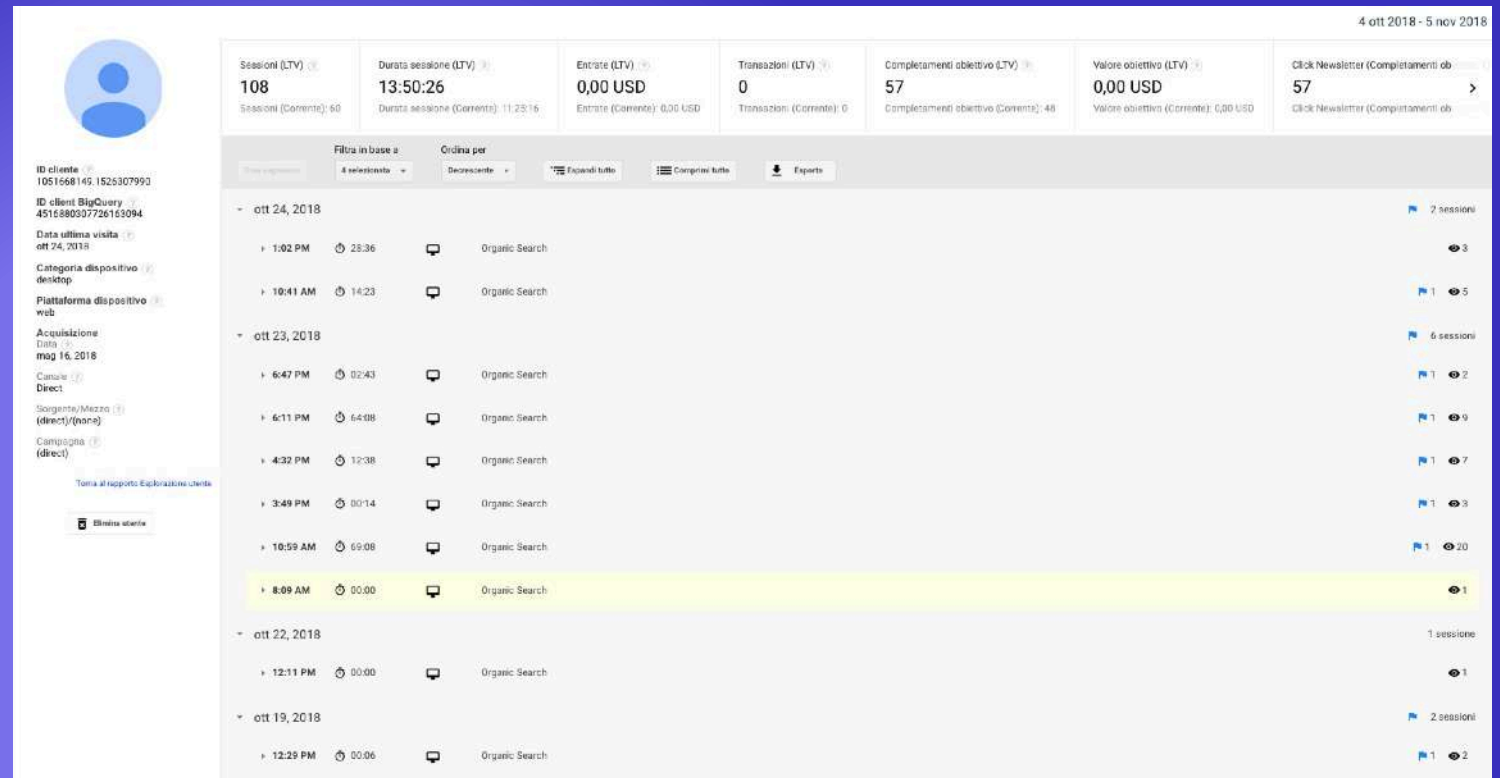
4 ott 2018 - 5 nov 2018

| Sessioni (LTV) | Durata sessione (LTV) | Entrate (LTV) | Transazioni (LTV) | Completamenti obiettivo (LTV) | Valore obiettivo (LTV) | Click Newsletter (Completamenti ob |
|---|---|---|---|---|---|---|
| 108 | 13:50:26 | 0,00 USD | 0 | 57 | 0,00 USD | 57 |
| Sessioni (Corrente): 60 | Durata sessione (Corrente): 11:23:16 | Entrate (Corrente): 0,00 USD | Transazioni (Corrente): 0 | Completamenti obiettivo (Corrente): 48 | Valore obiettivo (Corrente): 0,00 USD | Click Newsletter (Completamenti ob |

ID cliente
1051668149.1525307990
ID client BigQuery
4516880307726163094
Data ultima visita
ott 24, 2018
Categoria dispositivo
desktop
Piattaforma dispositivo
web
Acquisizione
Data
mag 16, 2018
Canale
Direct
Sorgente/Mezzo
(direct)/(none)
Campagna
(direct)

Torna al rapporto Esplorazione utente

Elimina utente

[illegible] Filtra in base a 4 selezionata Ordina per Decrescente Espandi tutto Comprimi tutto Esporta

ott 24, 2018 2 sessioni
1:02 PM 28:36 Organic Search 3
10:41 AM 14:23 Organic Search 1 5
ott 23, 2018 6 sessioni
6:47 PM 02:43 Organic Search 1 2
6:11 PM 64:08 Organic Search 1 9
4:32 PM 12:38 Organic Search 1 7
3:49 PM 00:14 Organic Search 1 3
10:59 AM 69:08 Organic Search 1 20
8:09 AM 00:00 Organic Search 1
ott 22, 2018 1 sessione
12:11 PM 00:00 Organic Search 1
ott 19, 2018 2 sessioni
12:29 PM 00:06 Organic Search 1 2